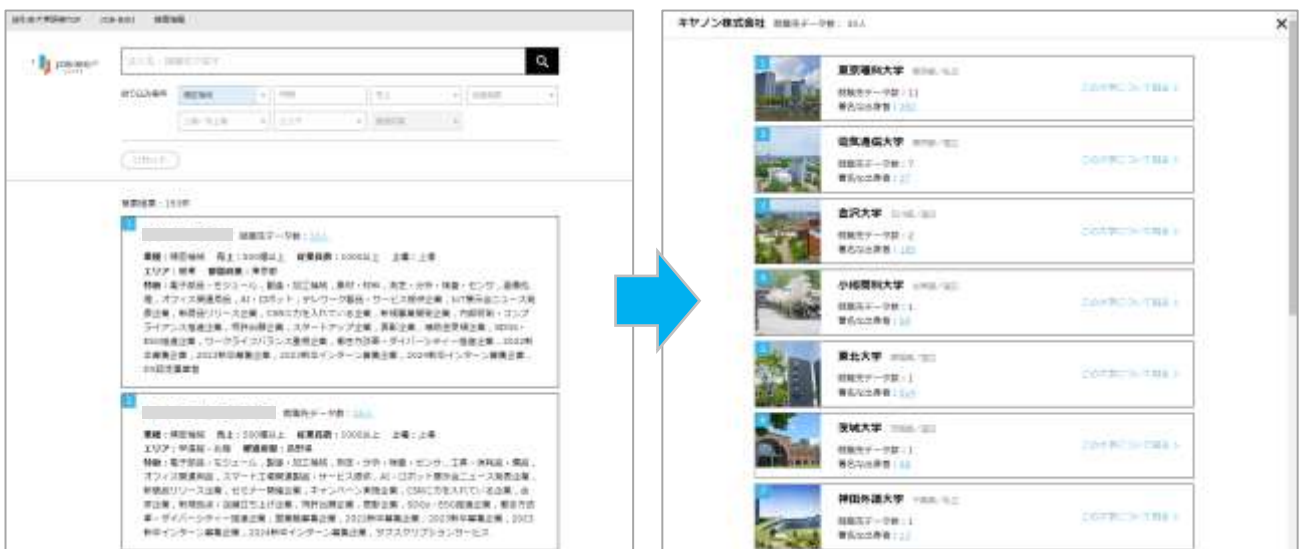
キヤノン株式会社 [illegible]

東京電機大学 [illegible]
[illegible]：11
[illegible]
この大学について見る >

電気通信大学 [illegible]
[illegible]：7
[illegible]
この大学について見る >

金沢大学 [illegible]
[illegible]：2
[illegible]
この大学について見る >

小樽商科大学 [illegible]
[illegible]：1
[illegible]
この大学について見る >

東北大学 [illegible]
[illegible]：1
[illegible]
この大学について見る >

茨城大学 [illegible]
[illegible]：1
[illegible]
この大学について見る >

神田外語大学 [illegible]
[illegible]：1
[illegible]
この大学について見る >

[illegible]